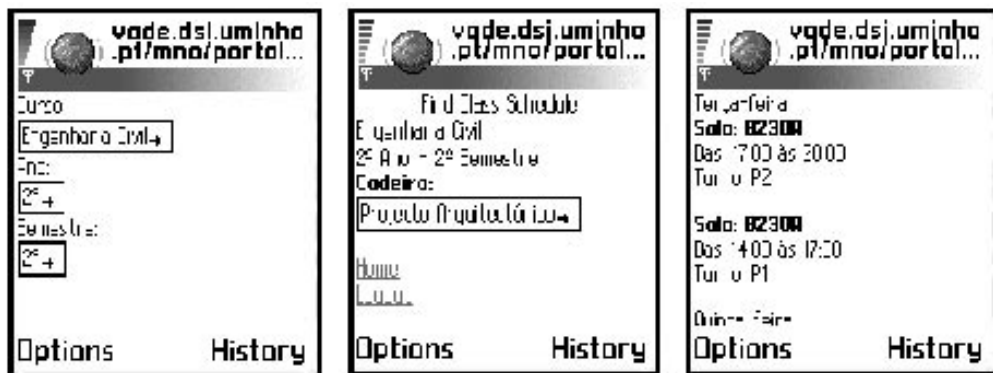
vade.dsi.uminho.pt/mno/portal...

Curso
Engenharia Civil
Ano:
2º
Semestre:
2º

Options History

vade.dsi.uminho.pt/mno/portal...

Find Class Schedule
Engenharia Civil
2º Ano - 2º Semestre
Cadeira:
Projecto Arquitectónico

Home
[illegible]

Options History

vade.dsi.uminho.pt/mno/portal...

Terça-feira
Sala: B230A
Das 17:00 às 20:00
Turno P2

Sala: B230A
Das 14:00 às 17:00
Turno P1

Quinta-feira

Options History